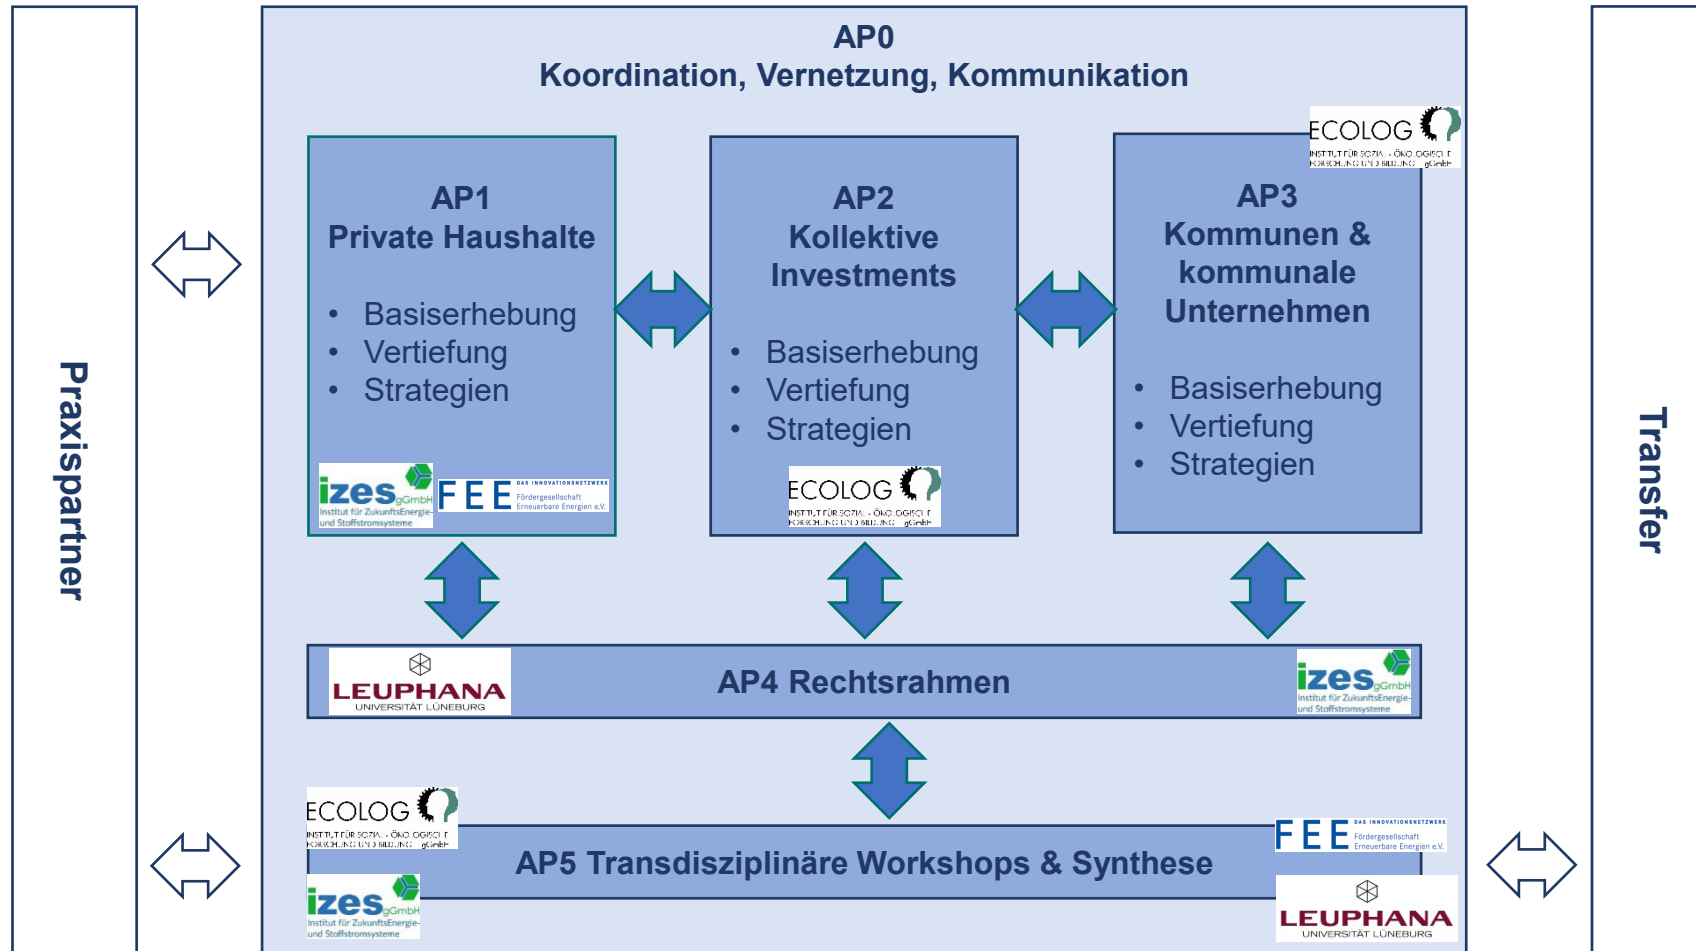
Praxispartner

AP0
Koordination, Vernetzung, Kommunikation

ECOLOG
INSTITUT FÜR SOZIAL-ÖKOLOGISCHE FORSCHUNG UND BILDUNG gGmbH

AP1
Private Haushalte

- Basiserhebung
- Vertiefung
- Strategien

izes gGmbH
Institut für ZukunftsEnergie- und Stoffstromsysteme

FEE DAS INNOVATIONSNETZWERK
Fördergesellschaft Erneuerbare Energien e.V.

AP2
Kollektive Investments

- Basiserhebung
- Vertiefung
- Strategien

ECOLOG
INSTITUT FÜR SOZIAL-ÖKOLOGISCHE FORSCHUNG UND BILDUNG gGmbH

AP3
Kommunen & kommunale Unternehmen

- Basiserhebung
- Vertiefung
- Strategien

LEUPHANA
UNIVERSITÄT LÜNEBURG

AP4 Rechtsrahmen

izes gGmbH
Institut für ZukunftsEnergie- und Stoffstromsysteme

ECOLOG
INSTITUT FÜR SOZIAL-ÖKOLOGISCHE FORSCHUNG UND BILDUNG gGmbH

FEE DAS INNOVATIONSNETZWERK
Fördergesellschaft Erneuerbare Energien e.V.

AP5 Transdisziplinäre Workshops & Synthese

izes gGmbH
Institut für ZukunftsEnergie- und Stoffstromsysteme

LEUPHANA
UNIVERSITÄT LÜNEBURG

Transfer